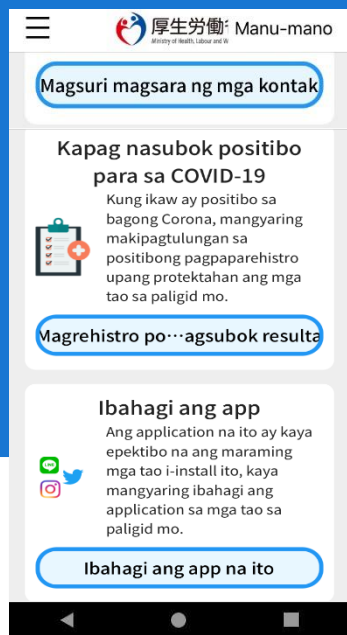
厚生労働 Ministry of Health, Labour and W Manu-mano

Magsuri magsara ng mga kontak

Kapag nasubok positibo para sa COVID-19

Kung ikaw ay positibo sa bagong Corona, mangyaring makipagtulungan sa positibong pagpaparehistro upang protektahan ang mga tao sa paligid mo.

Magrehistro po…agsubok resulta

Ibahagi ang app

Ang application na ito ay kaya epektibo na ang maraming mga tao i-install ito, kaya mangyaring ibahagi ang application sa mga tao sa paligid mo.

Ibahagi ang app na ito